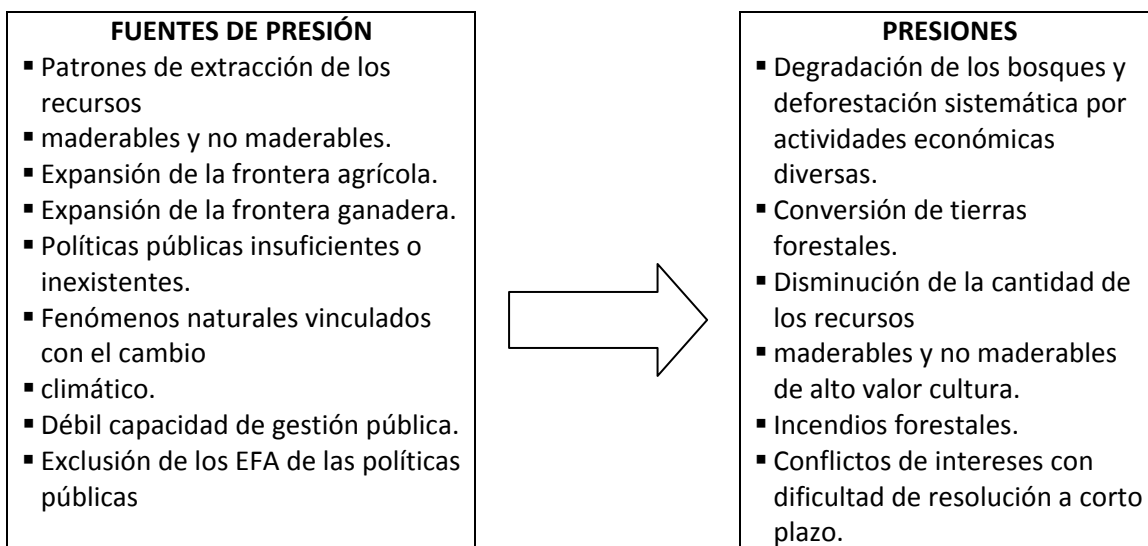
FUENTES DE PRESIÓN

- Patrones de extracción de los recursos
- maderables y no maderables.
- Expansión de la frontera agrícola.
- Expansión de la frontera ganadera.
- Políticas públicas insuficientes o inexistentes.
- Fenómenos naturales vinculados con el cambio
- climático.
- Débil capacidad de gestión pública.
- Exclusión de los EFA de las políticas públicas

PRESIONES

- Degradación de los bosques y deforestación sistemática por actividades económicas diversas.
- Conversión de tierras forestales.
- Disminución de la cantidad de los recursos
- maderables y no maderables de alto valor cultura.
- Incendios forestales.
- Conflictos de intereses con dificultad de resolución a corto plazo.